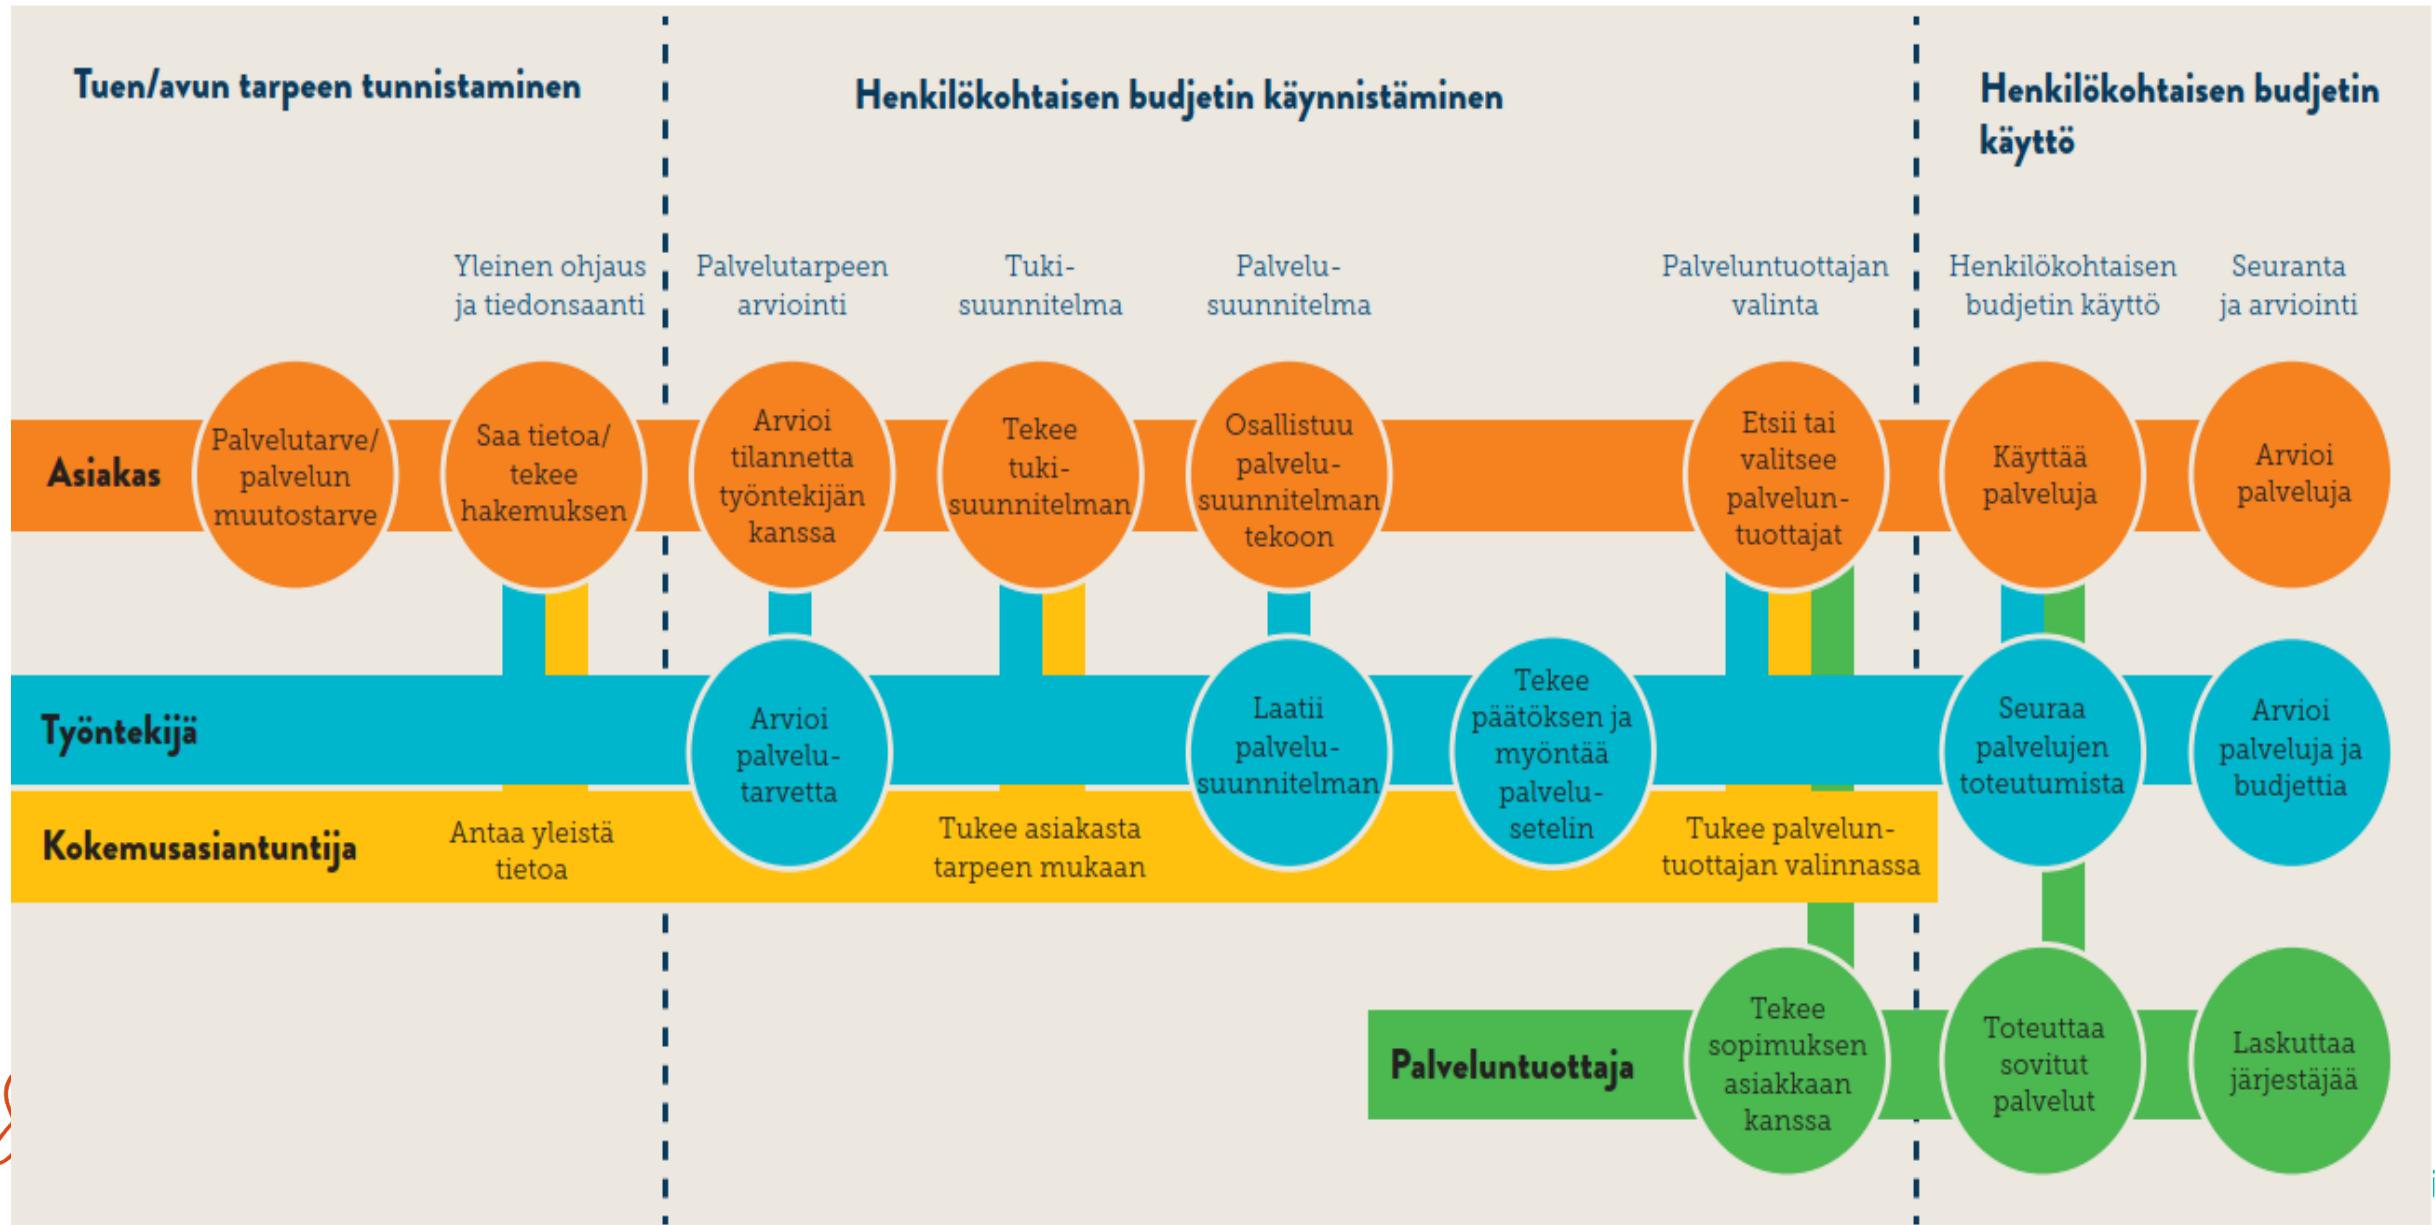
Tuen/avun tarpeen tunnistaminen

Henkilökohtaisen budjetin käynnistäminen

Henkilökohtaisen budjetin käyttö

Yleinen ohjaus ja tiedonsaanti

Palvelutarpeen arviointi

Tukisuunnitelma

Palvelusuunnitelma

Palveluntuottajan valinta

Henkilökohtaisen budjetin käyttö

Seuranta ja arviointi

Asiakas

Palvelutarve/ palvelun muutostarve

Saa tietoa/ tekee hakemuksen

Arvioi tilannetta työntekijän kanssa

Tekee tukisuunnitelman

Osallistuu palvelusuunnitelman tekoon

Etsii tai valitsee palveluntuottajat

Käyttää palveluja

Arvioi palveluja

Työntekijä

Arvioi palvelutarvetta

Laatii palvelusuunnitelman

Tekee päätöksen ja myöntää palvelusetelin

Seuraa palvelujen toteutumista

Arvioi palveluja ja budjettia

Kokemusasiantuntija

Antaa yleistä tietoa

Tukee asiakasta tarpeen mukaan

Tukee palveluntuottajan valinnassa

Palveluntuottaja

Tekee sopimuksen asiakkaan kanssa

Toteuttaa sovitut palvelut

Laskuttaa järjestäjää